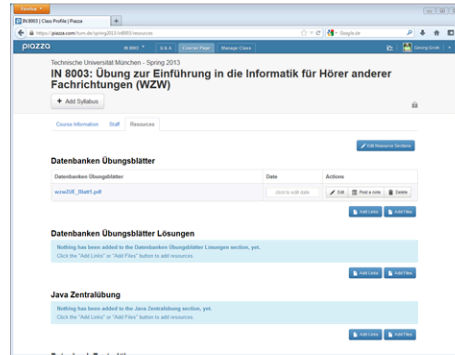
Firefox

IN 8003 | Class Profile | Piazza

https://piazza.com/tum.de/spring2013/in8003/resources

Google

piazza

IN 8003

Q & A

Course Page

Manage Class

Georg Groh

Technische Universität München - Spring 2013

IN 8003: Übung zur Einführung in die Informatik für Hörer anderer Fachrichtungen (WZW)

+ Add Syllabus

Course Information

Staff

Resources

Edit Resource Sections

Datenbanken Übungsblätter

| Datenbanken Übungsblätter | Date | Actions |
|---|---|---|
| wzwZÜ_Blatt1.pdf | click to edit date | Edit Post a note Delete |

Add Links

Add Files

Datenbanken Übungsblätter Lösungen

Nothing has been added to the Datenbanken Übungsblätter Lösungen section, yet.

Click the "Add Links" or "Add Files" button to add resources.

Add Links

Add Files

Java Zentralübung

Nothing has been added to the Java Zentralübung section, yet.

Click the "Add Links" or "Add Files" button to add resources.

Add Links

Add Files